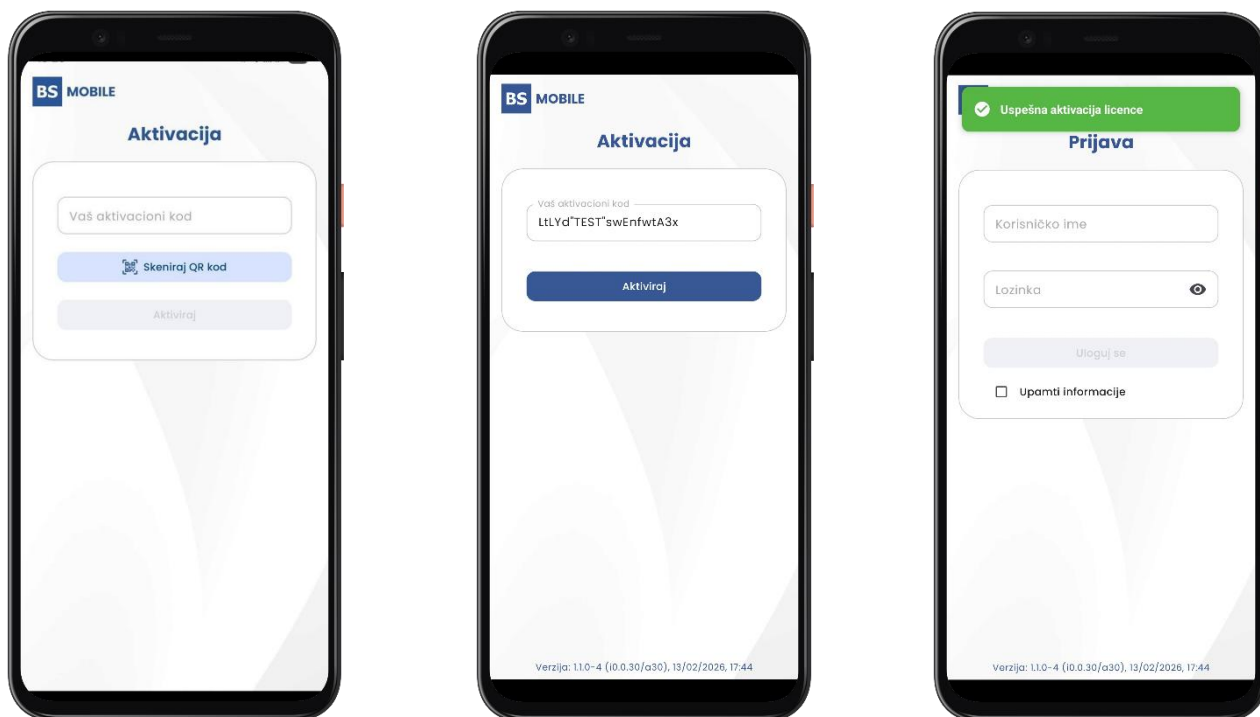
BS MOBILE

Aktivacija

Vaš aktivacioni kod

Skeniraj QR kod

Aktiviraj

BS MOBILE

Aktivacija

Vaš aktivacioni kod

LtLYd"TEST"swEnfwtA3x

Aktiviraj

Verzija: 1.1.0-4 (i0.0.30/a30), 13/02/2026, 17:44

Uspešna aktivacija licence

Prijava

Korisničko ime

Lozinka

Uloguj se

Upamti informacije

Verzija: 1.1.0-4 (i0.0.30/a30), 13/02/2026, 17:44